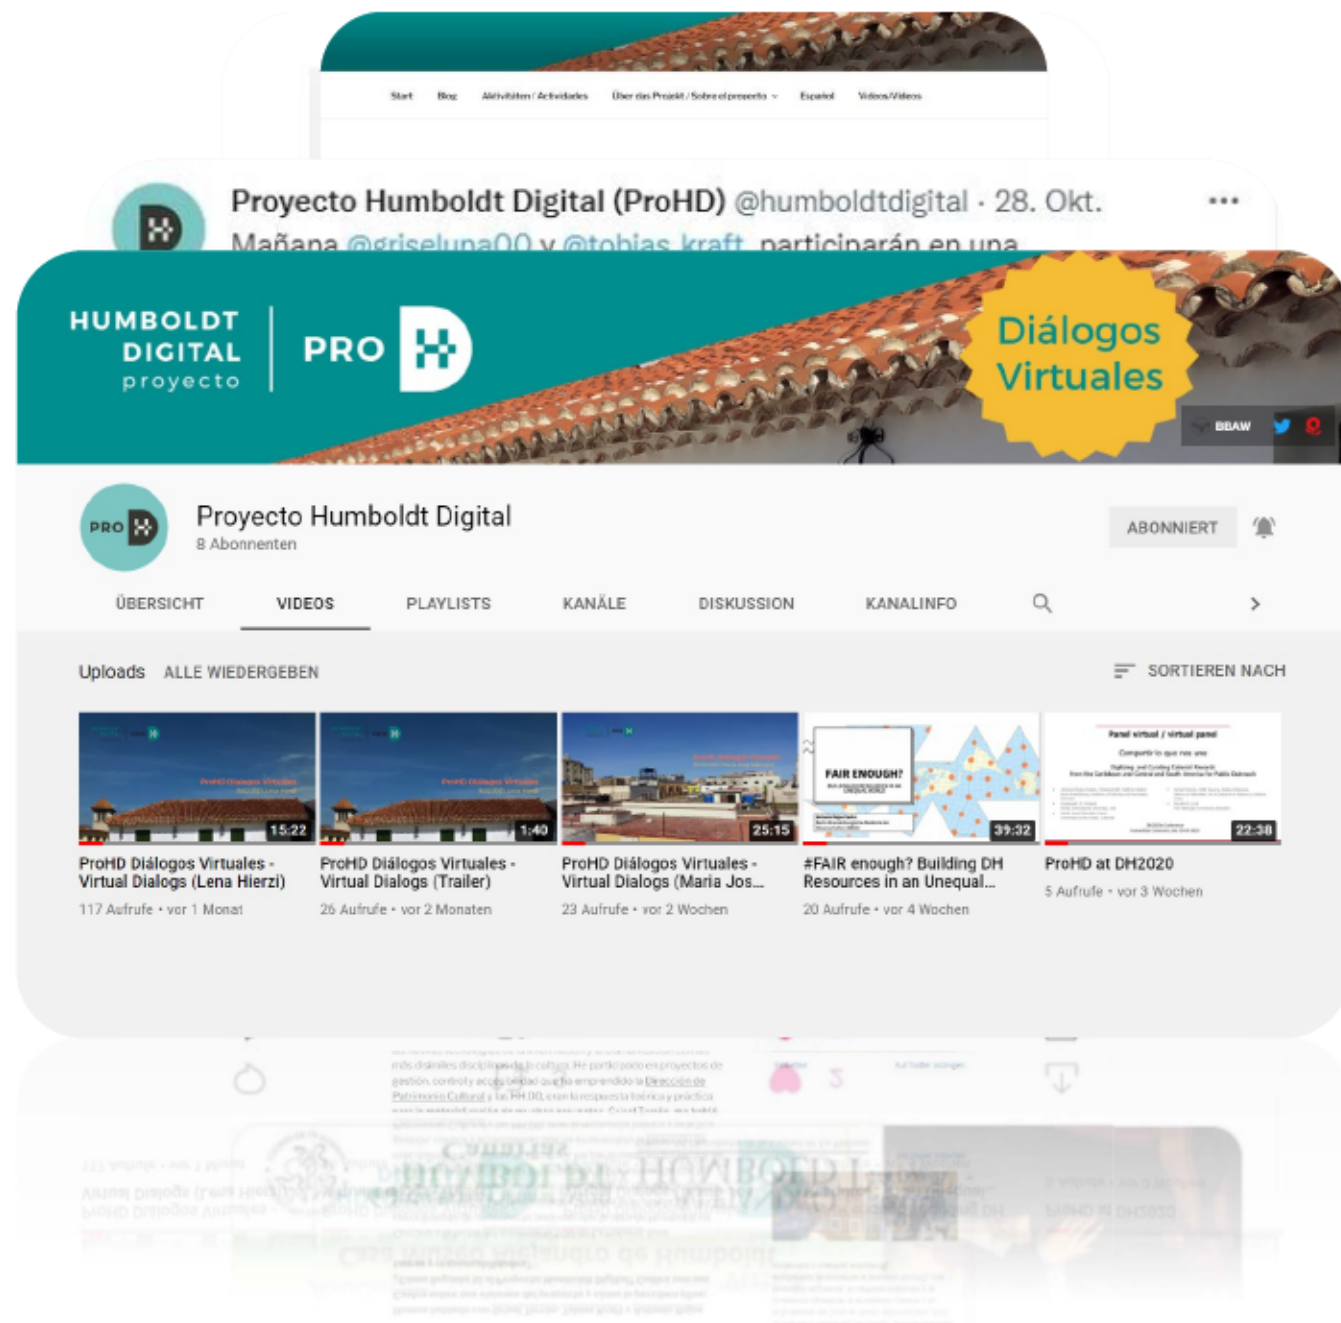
Start Blog Aktivitäten / Actividades Über das Projekt / Sobre el proyecto Español Videos/Videos

Proyecto Humboldt Digital (ProHD) @humboldtdigital · 28. Okt. •••
Mañana @griseluna00 y @tobias_kraft participarán en una

HUMBOLDT DIGITAL proyecto PRO

Diálogos Virtuales

BBAW

Proyecto Humboldt Digital
8 Abonnenten

ABONNIERT

ÜBERSICHT VIDEOS PLAYLISTS KANÄLE DISKUSSION KANALINFO

Uploads ALLE WIEDERGEBEN SORTIEREN NACH

15:22
ProHD Diálogos Virtuales - Virtual Dialogs (Lena Hierzi)
117 Aufrufe • vor 1 Monat

1:40
ProHD Diálogos Virtuales - Virtual Dialogs (Trailer)
26 Aufrufe • vor 2 Monaten

25:15
ProHD Diálogos Virtuales - Virtual Dialogs (Maria Jos...
23 Aufrufe • vor 2 Wochen

FAIR ENOUGH?
39:32
#FAIR enough? Building DH Resources in an Unequal...
20 Aufrufe • vor 4 Wochen

Panel virtual / virtual panel
22:38
ProHD at DH2020
5 Aufrufe • vor 3 Wochen